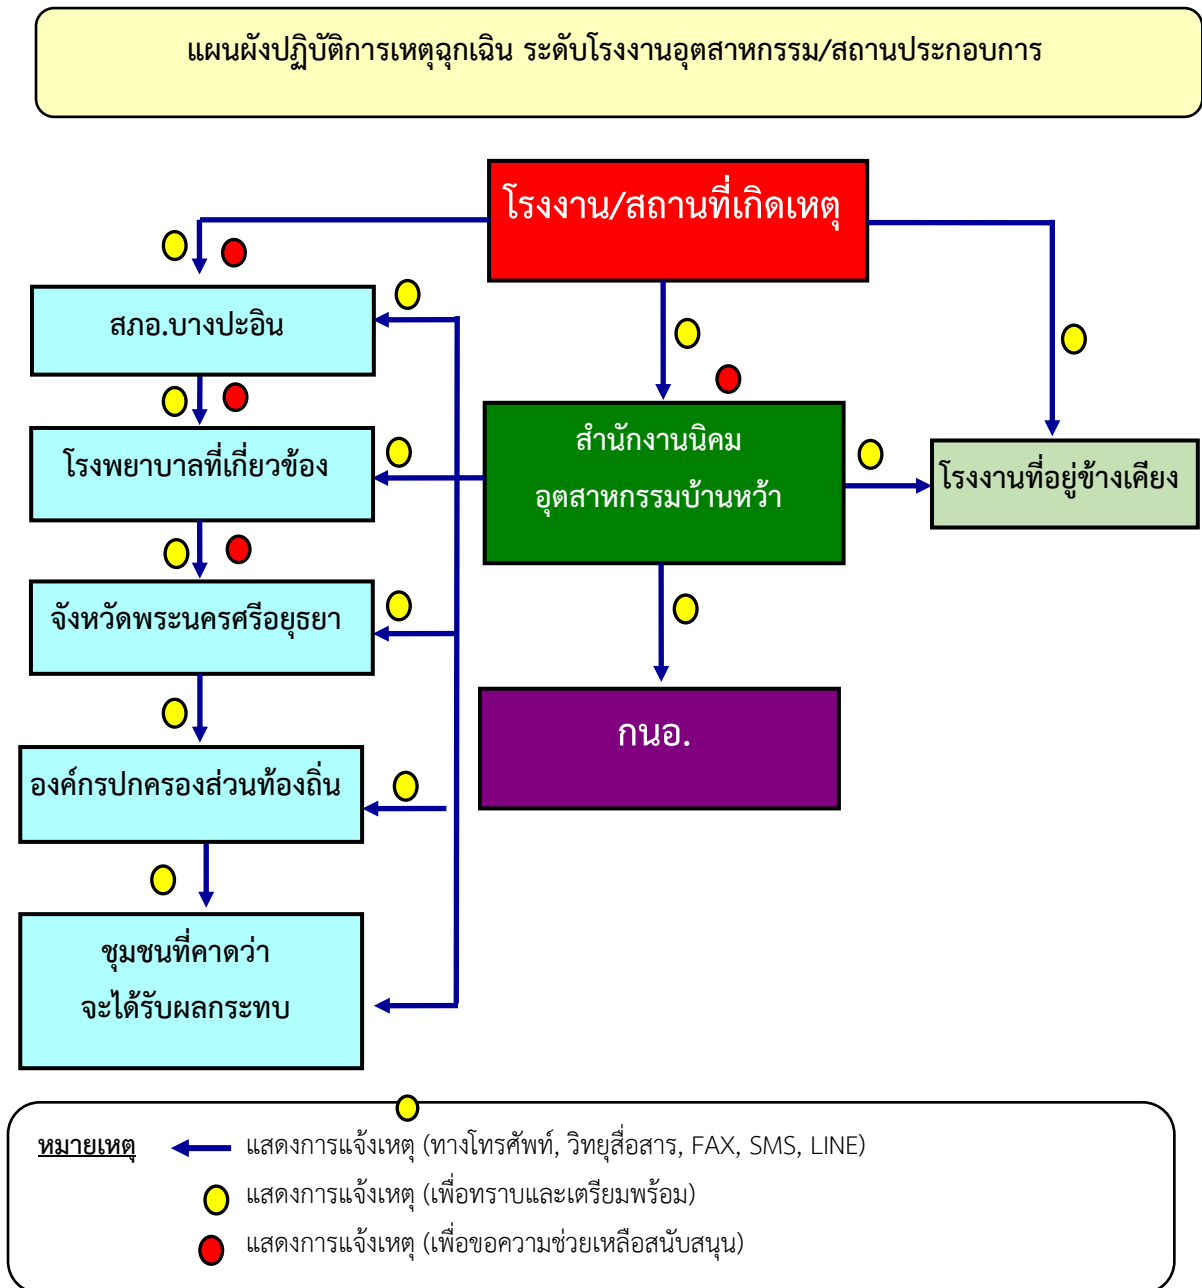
แผนผังปฏิบัติการเหตุฉุกเฉิน ระดับโรงงานอุตสาหกรรม/สถานประกอบการ

โรงงาน/สถานที่เกิดเหตุ

สภอ.บางปะอิน

โรงพยาบาลที่เกี่ยวข้อง

จังหวัดพระนครศรีอยุธยา

องค์กรปกครองส่วนท้องถิ่น

ชุมชนที่คาดว่า จะได้รับผลกระทบ

สำนักงานนิคม อุตสาหกรรมบ้านหว้า

โรงงานที่อยู่ข้างเคียง

กนอ.

หมายเหตุ แสดงการแจ้งเหตุ (ทางโทรศัพท์, วิทยุสื่อสาร, FAX, SMS, LINE)

แสดงการแจ้งเหตุ (เพื่อทราบและเตรียมพร้อม)

แสดงการแจ้งเหตุ (เพื่อขอความช่วยเหลือสนับสนุน)